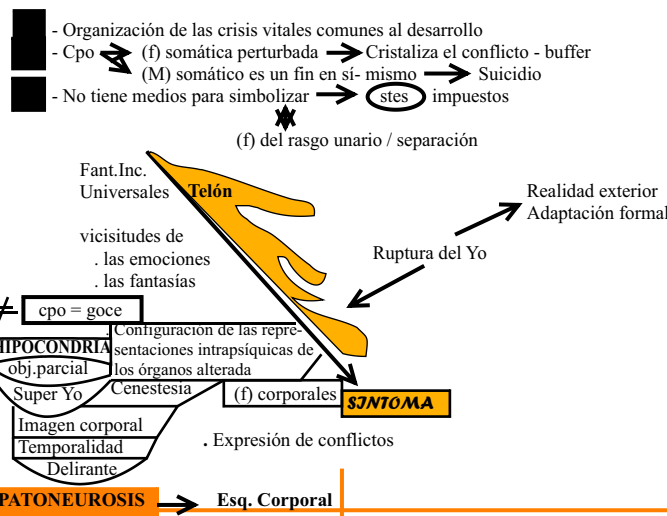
- Organización de las crisis vitales comunes al desarrollo
- Cpo (f) somática perturbada → Cristaliza el conflicto - buffer
(M) somático es un fin en sí- mismo → Suicidio
- No tiene medios para simbolizar → stes impuestos

(f) del rasgo unario / separación

Fant.Inc.
Universales
Telón

Realidad exterior
Adaptación formal

vicisitudes de
. las emociones
. las fantasías

Ruptura del Yo

≠ cpo = goce

HIPOCONDRIA
obj.parcial
Super Yo

Configuración de las representaciones intrapsíquicas de los órganos alterada
Cenestesia

(f) corporales
SINTOMA

Imagen corporal
Temporalidad
Delirante

. Expresión de conflictos

PATONEUROSIS → Esq. Corporal